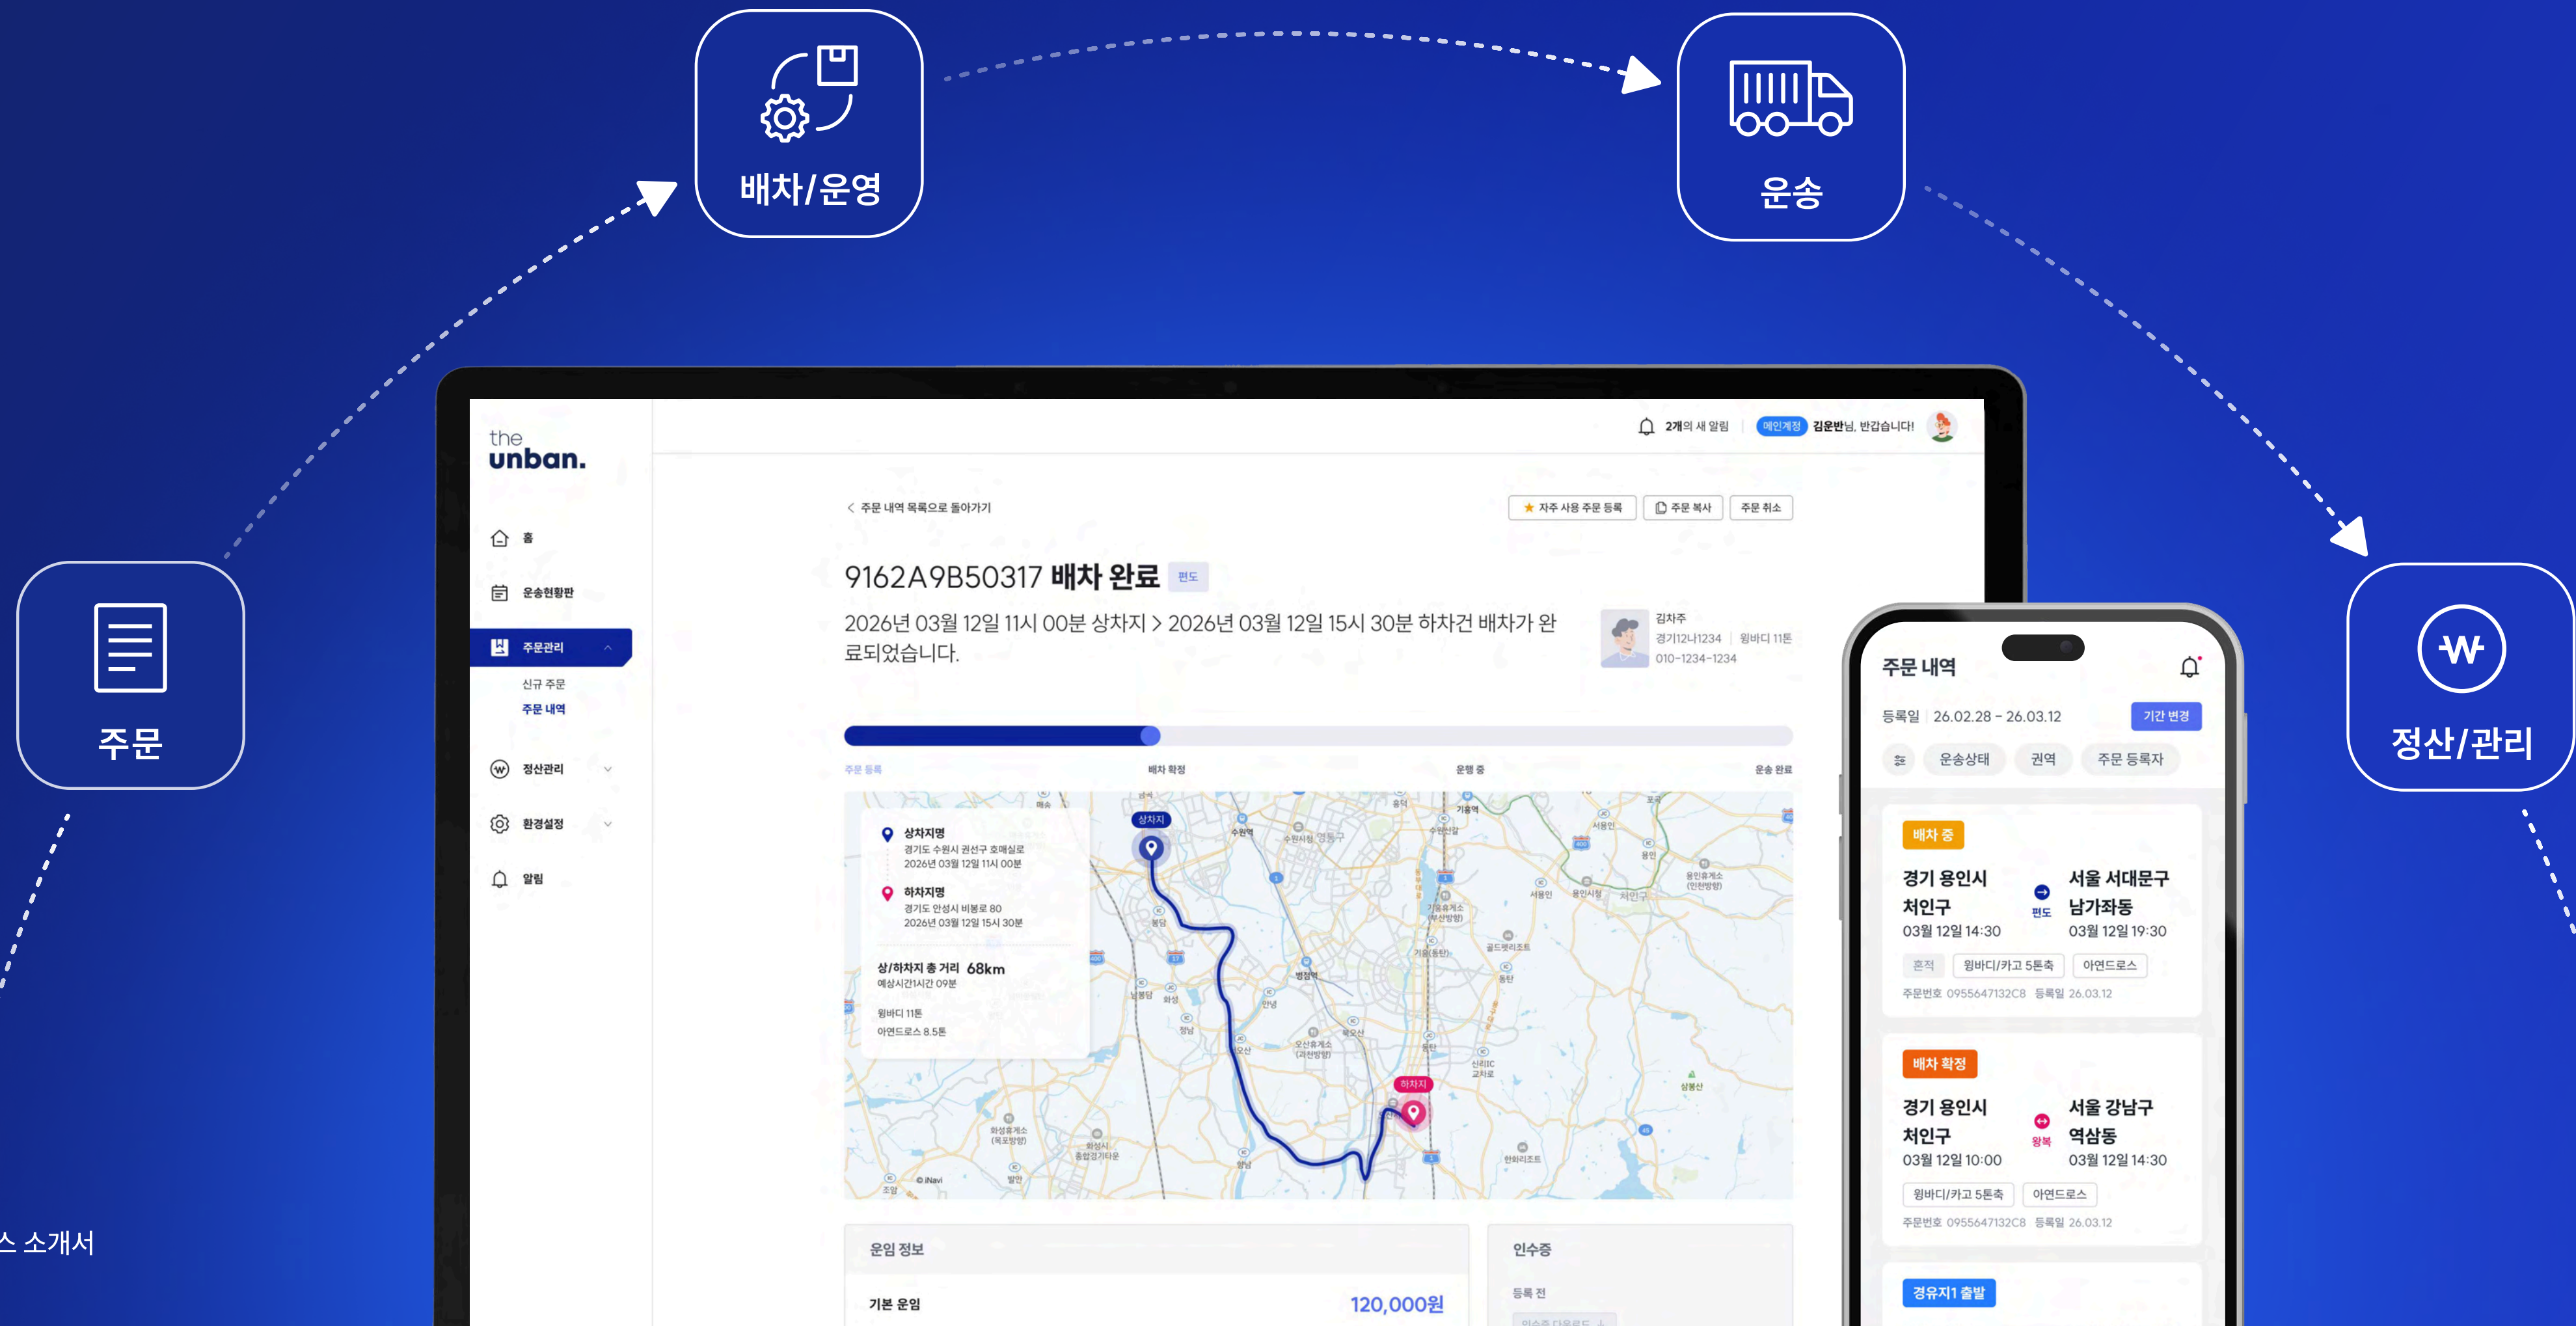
배차/운영

운송

주문

정산/관리

스 소개서

the unban.

2개의 새 알림 | 메인계정 김운반님, 반갑습니다!

홈
운송현황판
주문관리
신규 주문
주문 내역
정산관리
환경설정
알림

< 주문 내역 목록으로 돌아가기

★ 자주 사용 주문 등록 | 주문 복사 | 주문 취소

9162A9B50317 배차 완료 편도

2026년 03월 12일 11시 00분 상차지 > 2026년 03월 12일 15시 30분 하차건 배차가 완료되었습니다.

김차주
경기12나1234 | 윙바디 11톤
010-1234-1234

주문 등록 | 배차 확정 | 운행 중 | 운송 완료

상차지명
경기도 수원시 권선구 호매실로
2026년 03월 12일 11시 00분

하차지명
경기도 안성시 비봉로 80
2026년 03월 12일 15시 30분

상/하차지 총 거리 68km
예상시간1시간 09분

윙바디 11톤
아연드로스 8.5톤

상차지
하차지

운임 정보
기본 운임 120,000원

인수증
등록 전

주문 내역
등록일 26.02.28 – 26.03.12 기간 변경
운송상태 권역 주문 등록자

배차 중
경기 용인시 처인구
03월 12일 14:30
편도
서울 서대문구 남가좌동
03월 12일 19:30
혼적 윙바디/카고 5톤축 아연드로스
주문번호 0955647132C8 등록일 26.03.12

배차 확정
경기 용인시 처인구
03월 12일 10:00
왕복
서울 강남구 역삼동
03월 12일 14:30
윙바디/카고 5톤축 아연드로스
주문번호 0955647132C8 등록일 26.03.12

경유지1 출발